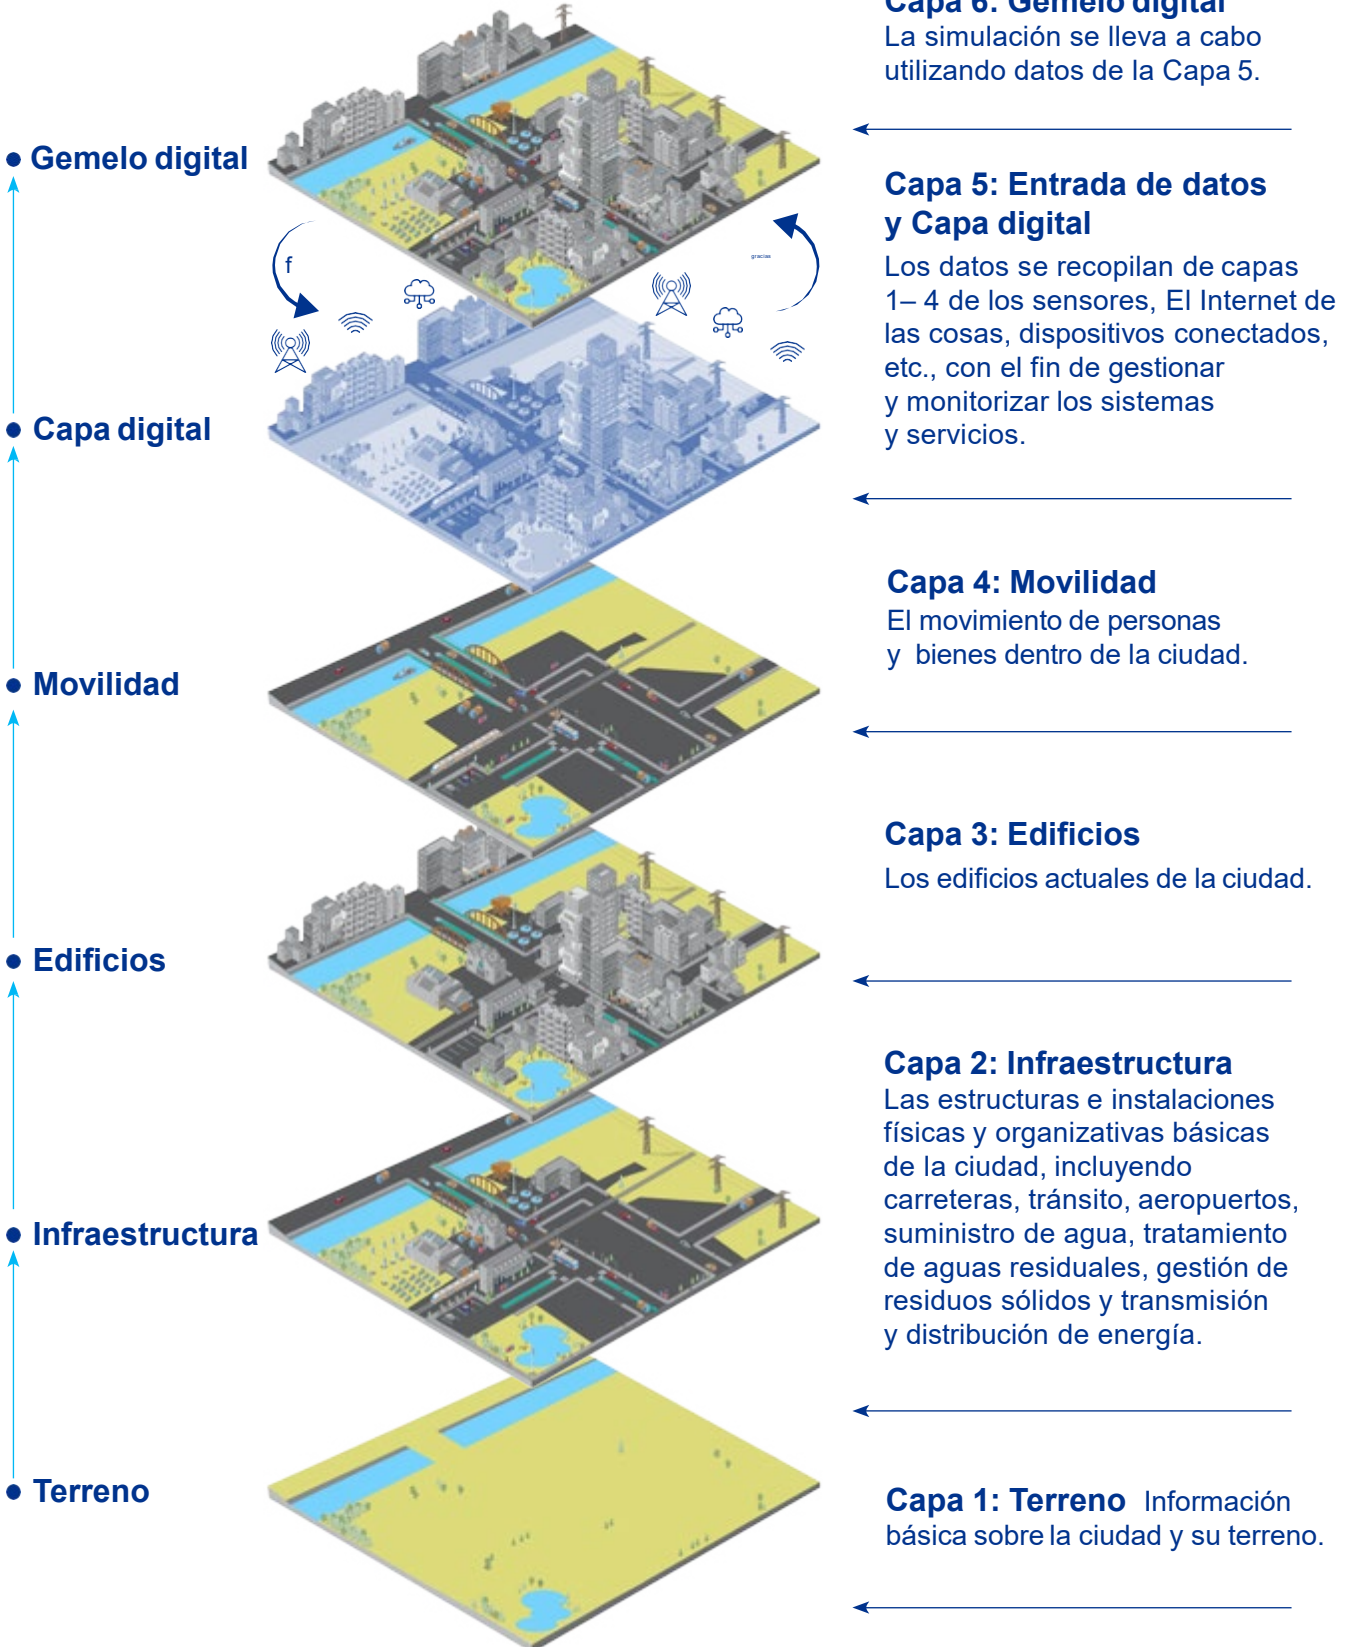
Capa 6: Gemelo digital
La simulación se lleva a cabo utilizando datos de la Capa 5.

Capa 5: Entrada de datos y Capa digital
Los datos se recopilan de capas 1– 4 de los sensores, El Internet de las cosas, dispositivos conectados, etc., con el fin de gestionar y monitorizar los sistemas y servicios.

Capa 4: Movilidad
El movimiento de personas y bienes dentro de la ciudad.

Capa 3: Edificios
Los edificios actuales de la ciudad.

Capa 2: Infraestructura
Las estructuras e instalaciones físicas y organizativas básicas de la ciudad, incluyendo carreteras, tránsito, aeropuertos, suministro de agua, tratamiento de aguas residuales, gestión de residuos sólidos y transmisión y distribución de energía.

Capa 1: Terreno Información básica sobre la ciudad y su terreno.

Gemelo digital
f
Capa digital
Movilidad
Edificios
Infraestructura
Terreno